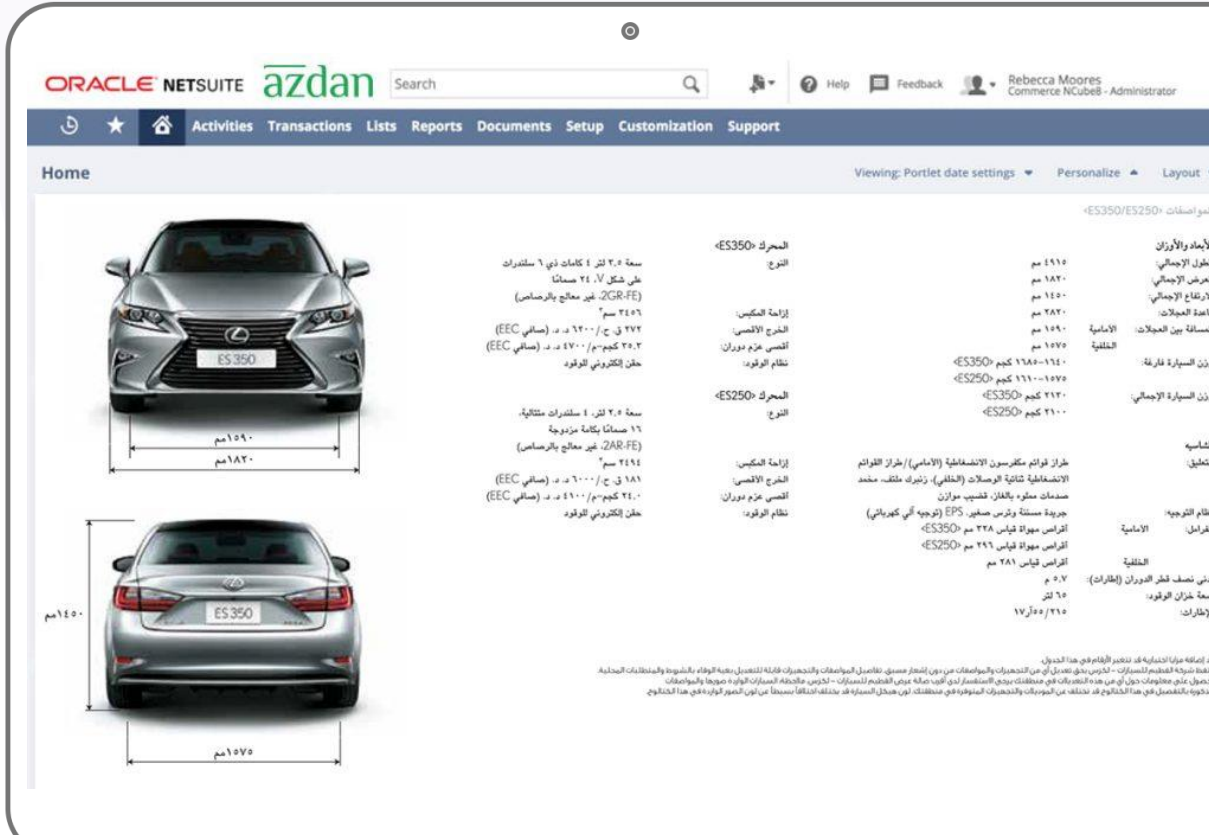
ORACLE NETSUITE azdan Search

Help Feedback Rebecca Moores Commerce NCube8 - Administrator

Activities Transactions Lists Reports Documents Setup Customization Support

Home

Viewing: Portlet date settings Personalize Layout

مواصفات ES350/ES250

الأبعاد والأوزان
الطول الإجمالي: ٤٩١٥ مم
العرض الإجمالي: ١٨٢٠ مم
الارتفاع الإجمالي: ١٤٥٠ مم
قاعدة العجلات: ٢٨٢٠ مم
المسافة بين العجلات: الأمامية ١٥٩٠ مم
الخلفية ١٥٧٥ مم
وزن السيارة فارغة: ES350 ١٦٨٥-١٦٤٠ كجم
ES250 ١٦١٠-١٥٧٥ كجم
وزن السيارة الإجمالي: ES350 ٢١٣٠ كجم
ES250 ٢١٠٠ كجم

المحرك ES350
النوع: سعة ٣.٥ لتر ٤ كامات ذي ٦ سلندرات على شكل V، ٢٤ صماماً (2GR-FE، غير معالج بالرصاص)
إزاحة المكبس: ٣٤٥٦ سم³
الخرج الأقصى: ٢٧٢ ق. ح./٦٢٠٠ د. د. (صافي EEC)
أقصى عزم دوران: ٣٥.٣ كجم-م/٤٧٠٠ د. د. (صافي EEC)
نظام الوقود: حقن إلكتروني للوقود

المحرك ES250
النوع: سعة ٢.٥ لتر، ٤ سلندرات متتالية، ١٦ صماماً بكامة مزدوجة (2AR-FE، غير معالج بالرصاص)
إزاحة المكبس: ٢٤٩٤ سم³
الخرج الأقصى: ١٨١ ق. ح./٦٠٠٠ د. د. (صافي EEC)
أقصى عزم دوران: ٢٤.٠ كجم-م/٤١٠٠ د. د. (صافي EEC)
نظام الوقود: حقن إلكتروني للوقود

الشاسيه
التعليق: طراز قوائم مكفرسون الانضغاطية (الأمامي)/طراز القوائم الانضغاطية ثنائية الوصلات (الخلفي)، زنبرك ملتف، مخمد صدمات مملوء بالغاز، قضيب موازن
نظام التوجيه: جريدة مسننة وترس صغير، EPS (توجيه آلي كهربائي)
الفرامل: الأمامية أقراص مهواة قياس ٣٢٨ مم ES350
أقراص مهواة قياس ٢٩٦ مم ES250
الخلفية أقراص قياس ٢٨١ مم
أدنى نصف قطر الدوران (الإطارات): ٥.٧ م
سعة خزان الوقود: ٦٥ لتر
الإطارات: ٢١٥/٥٥آر١٧

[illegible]

ES 350
١٥٩٠مم
١٨٢٠مم
ES350
١٤٥٠مم
١٥٧٥مم